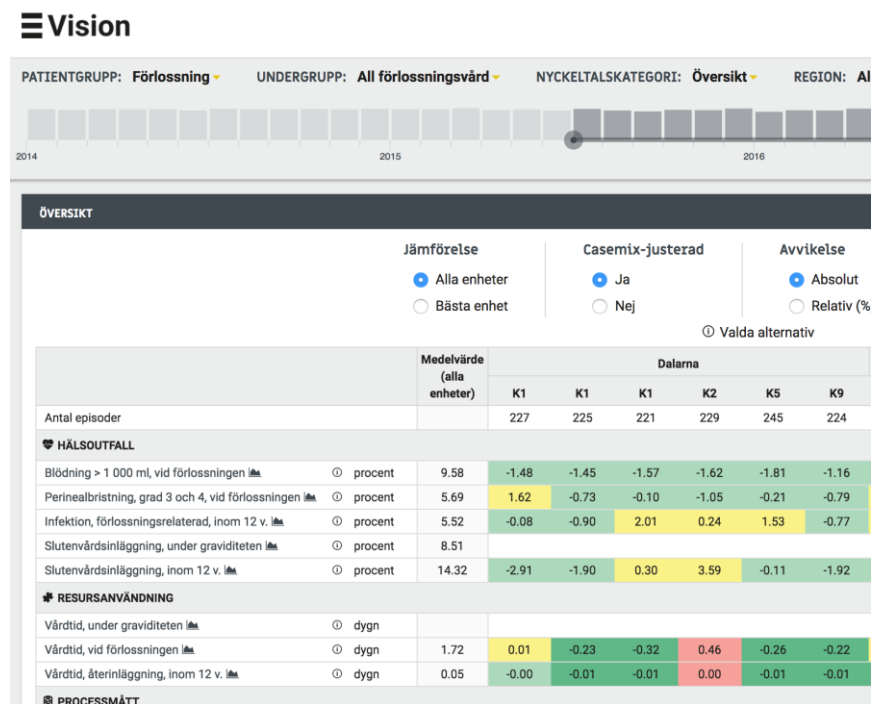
Vision

PATIENTGRUPP: Förlossning UNDERGRUPP: All förlossningsvård NYCKELTALSKATEGORI: Översikt REGION: Al

2014 2015 2016

ÖVERSIKT

Jämförelse
Alla enheter
Bästa enhet

Casemix-justerad
Ja
Nej

Avvikelse
Absolut
Relativ (%

ⓘ Valda alternativ

| | | | Medelvärde (alla enheter) | Dalarna K1 | K1 | K1 | K2 | K5 | K9 |
|---|---|---|---|---|---|---|---|---|---|
| Antal episoder | | | | 227 | 225 | 221 | 229 | 245 | 224 |
| HÄLSOUTFALL | | | | | | | | | |
| Blödning > 1 000 ml, vid förlossningen | ⓘ | procent | 9.58 | -1.48 | -1.45 | -1.57 | -1.62 | -1.81 | -1.16 |
| Perinealbristning, grad 3 och 4, vid förlossningen | ⓘ | procent | 5.69 | 1.62 | -0.73 | -0.10 | -1.05 | -0.21 | -0.79 |
| Infektion, förlossningsrelaterad, inom 12 v. | ⓘ | procent | 5.52 | -0.08 | -0.90 | 2.01 | 0.24 | 1.53 | -0.77 |
| Slutenvårdsinläggning, under graviditeten | ⓘ | procent | 8.51 | | | | | | |
| Slutenvårdsinläggning, inom 12 v. | ⓘ | procent | 14.32 | -2.91 | -1.90 | 0.30 | 3.59 | -0.11 | -1.92 |
| RESURSANVÄNDNING | | | | | | | | | |
| Vårdtid, under graviditeten | ⓘ | dygn | | | | | | | |
| Vårdtid, vid förlossningen | ⓘ | dygn | 1.72 | 0.01 | -0.23 | -0.32 | 0.46 | -0.26 | -0.22 |
| Vårdtid, återinläggning, inom 12 v. | ⓘ | dygn | 0.05 | -0.00 | -0.01 | -0.01 | 0.00 | -0.01 | -0.01 |
| PROCESSMÅTT | | | | | | | | | |